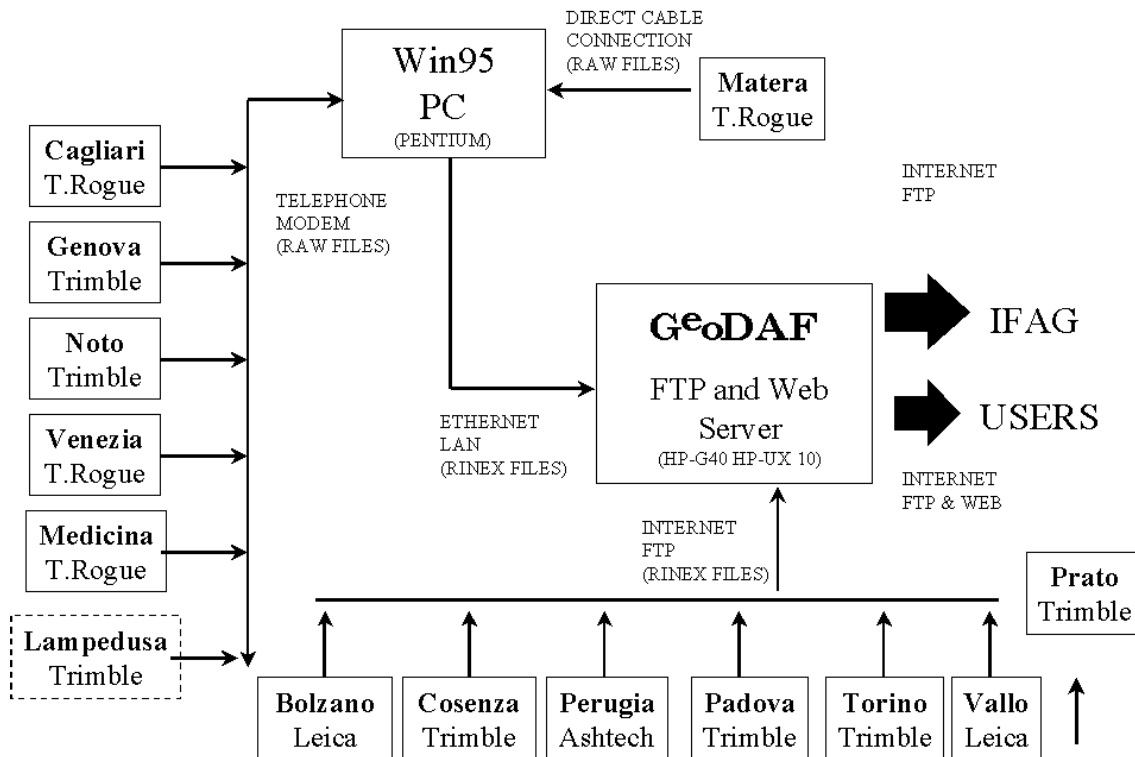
Win95
PC
(PENTIUM)

DIRECT CABLE CONNECTION (RAW FILES)

Matera
T.Rogue

Cagliari
T.Rogue

Genova
Trimble

Noto
Trimble

Venezia
T.Rogue

Medicina
T.Rogue

Lampedusa
Trimble

TELEPHONE MODEM (RAW FILES)

INTERNET FTP

GeoDAF

FTP and Web Server
(HP-G40 HP-UX 10)

IFAG

USERS

INTERNET FTP & WEB

ETHERNET LAN (RINEX FILES)

INTERNET FTP (RINEX FILES)

Prato
Trimble

Bolzano
Leica

Cosenza
Trimble

Perugia
Ashtech

Padova
Trimble

Torino
Trimble

Vallo
Leica